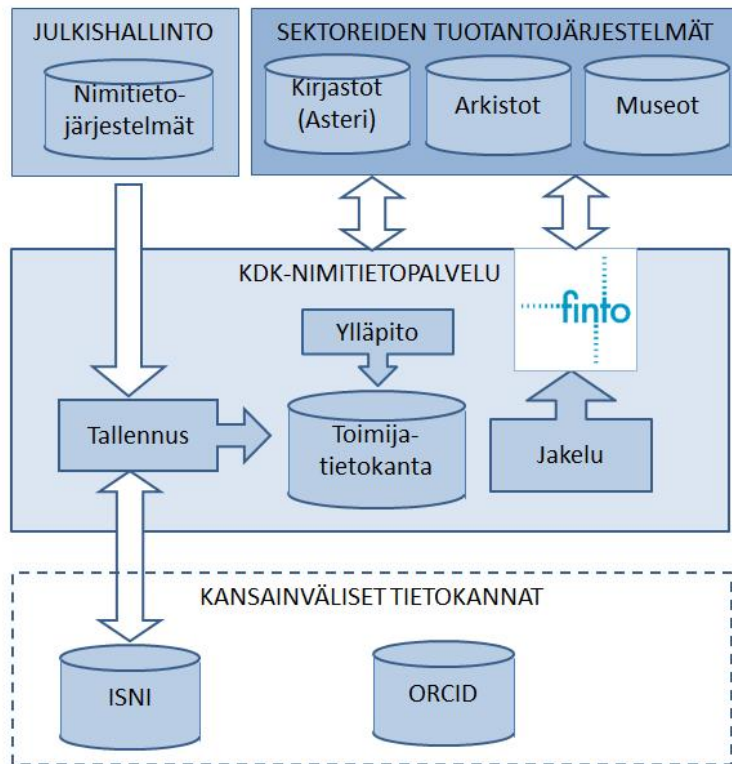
JULKISHALLINTO

Nimitieto-järjestelmät

SEKTOREIDEN TUOTANTOJÄRJESTELMÄT

Kirjastot (Asteri)

Arkistot

Museot

KDK-NIMITIETOPALVELU

finto

Ylläpito

Tallennus

Toimija-tietokanta

Jakelu

KANSAINVÄLISET TIETOKANNAT

ISNI

ORCID